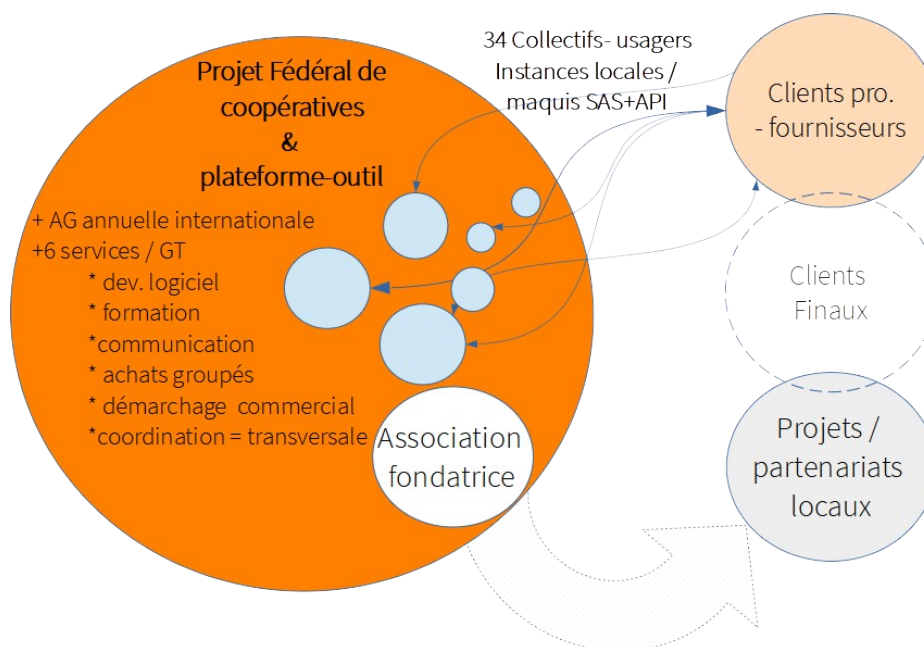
Projet Fédéral de coopératives & plateforme-outil

34 Collectifs- usagers Instances locales / maquis SAS+API

Clients pro. - fournisseurs

+ AG annuelle internationale
+6 services / GT
* dev. logiciel
* formation
*communication
* achats groupés
* démarchage commercial
*coordination = transversale

Clients Finaux

Association fondatrice

Projets / partenariats locaux